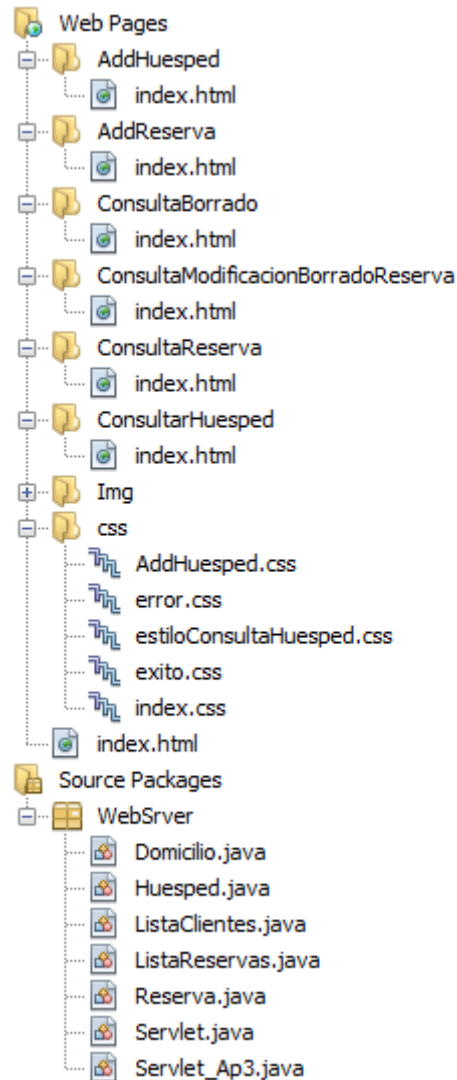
Web Pages
AddHuesped
index.html
AddReserva
index.html
ConsultaBorrado
index.html
ConsultaModificacionBorradoReserva
index.html
ConsultaReserva
index.html
ConsultarHuesped
index.html
Img
css
AddHuesped.css
error.css
estiloConsultaHuesped.css
exito.css
index.css
index.html
Source Packages
WebSrver
Domicilio.java
Huesped.java
ListaClientes.java
ListaReservas.java
Reserva.java
Servlet.java
Servlet_Ap3.java